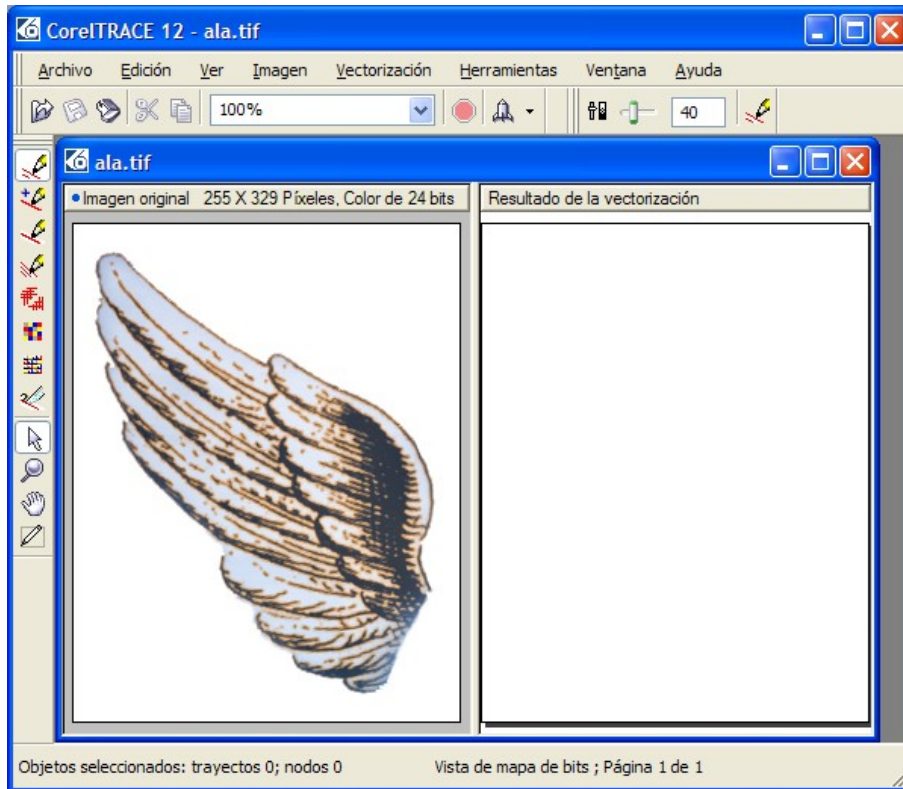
CorelTRACE 12 - ala.tif

Archivo Edición Ver Imagen Vectorización Herramientas Ventana Ayuda

100%

40

ala.tif

• Imagen original 255 X 329 Píxeles, Color de 24 bits

Resultado de la vectorización

Objetos seleccionados: trayectos 0; nodos 0

Vista de mapa de bits ; Página 1 de 1